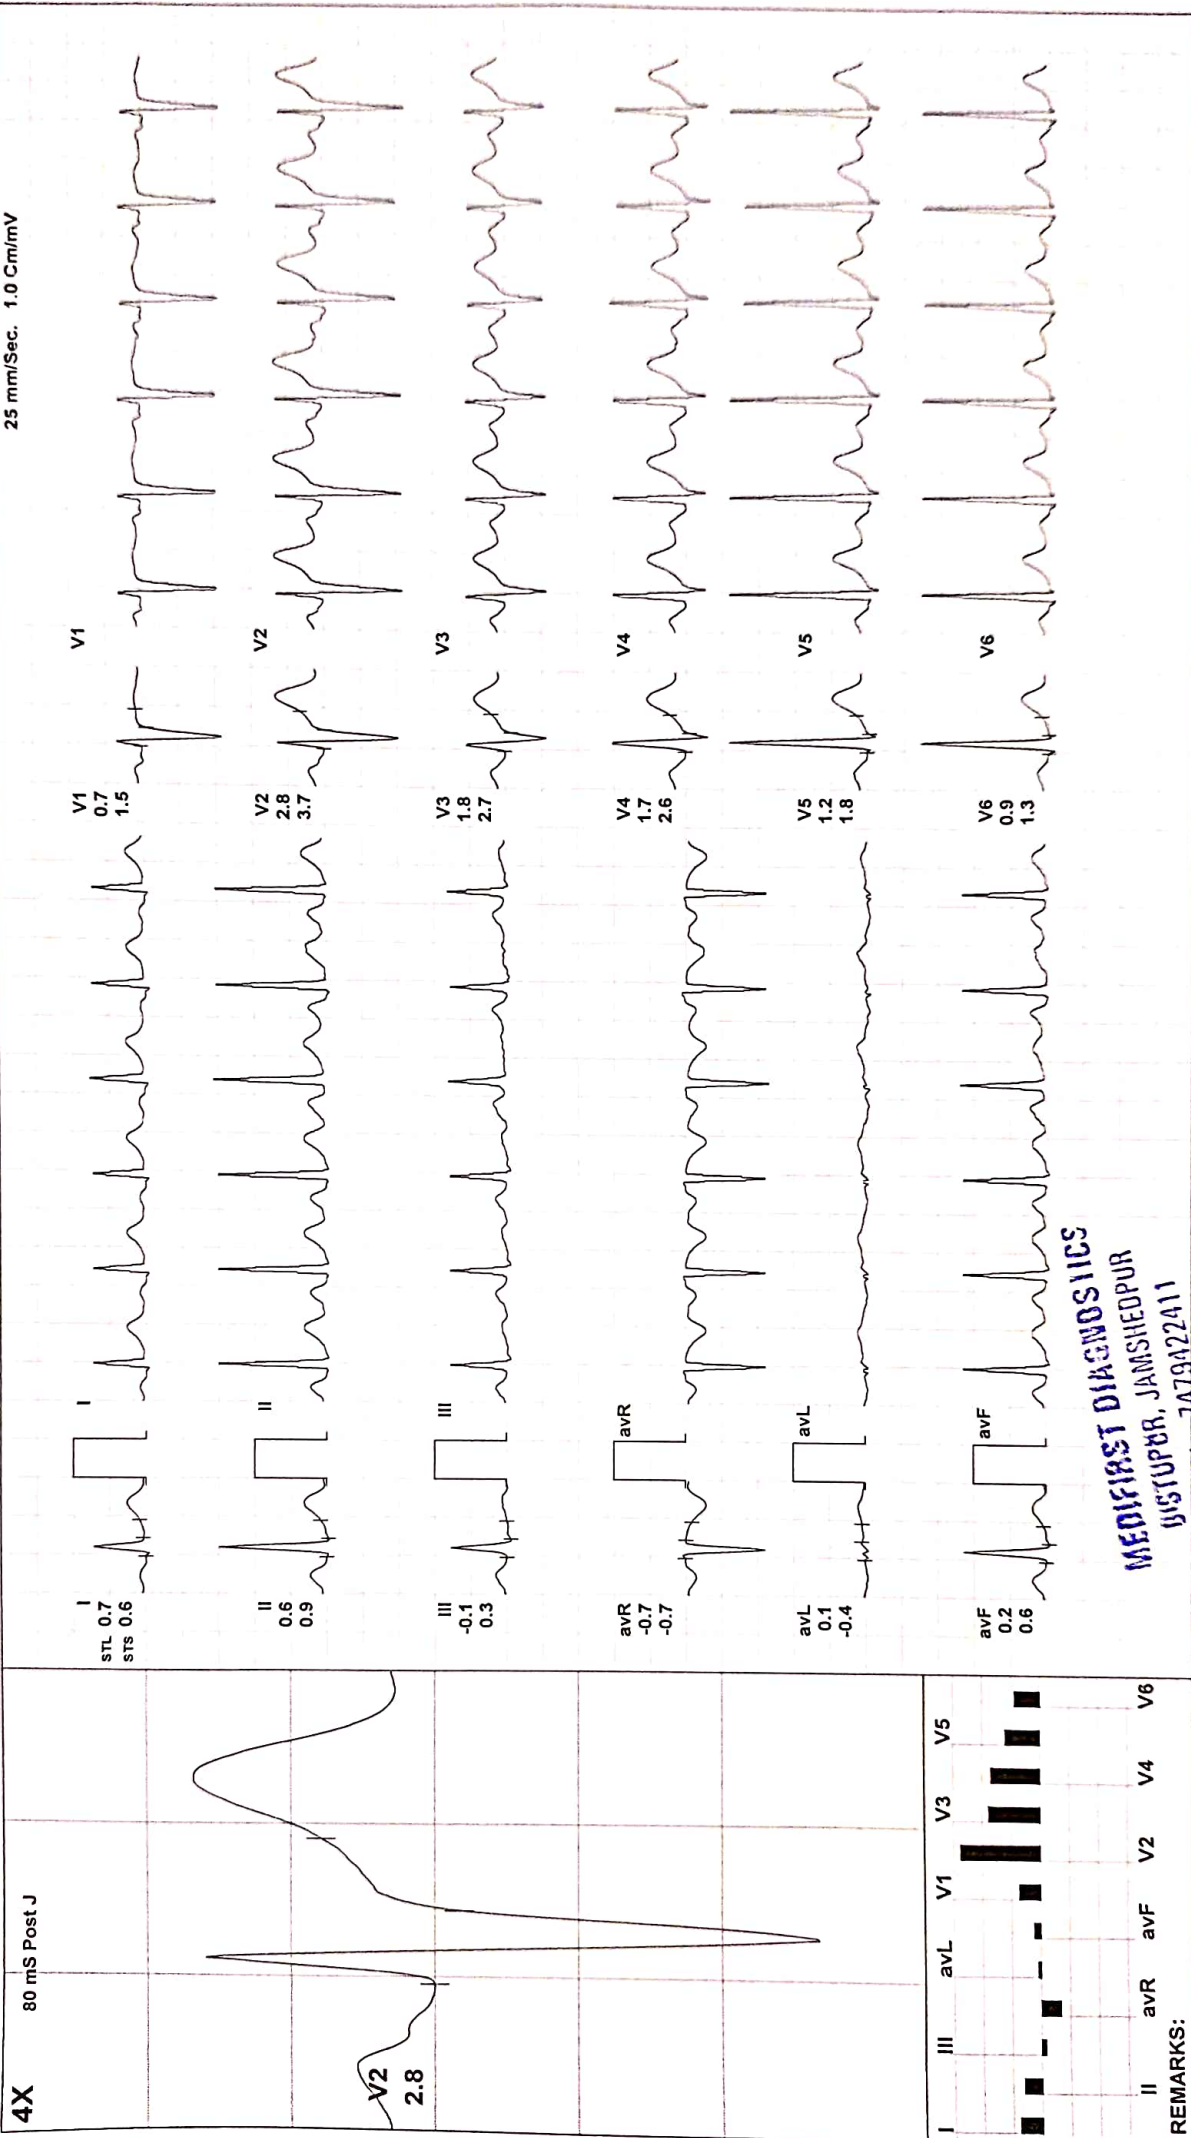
25 mm/Sec. 1.0 Cm/mV

4X

80 mS Post J

V2
2.8

I III avL V1 V3 V5

II avR avF V2 V4 V6

REMARKS:

I
STL 0.7
STS 0.6

I

II
0.6
0.9

II

III
-0.1
0.3

III

avR
-0.7
-0.7

avR

avL
0.1
-0.4

avL

avF
0.2
0.6

avF

V1
0.7
1.5

V1

V2
2.8
3.7

V2

V3
1.8
2.7

V3

V4
1.7
2.6

V4

V5
1.2
1.8

V5

V6
0.9
1.3

V6

MEDIFIRST DIAGNOSTICS
DISTUPUR, JAMSHEDPUR
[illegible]7479422411